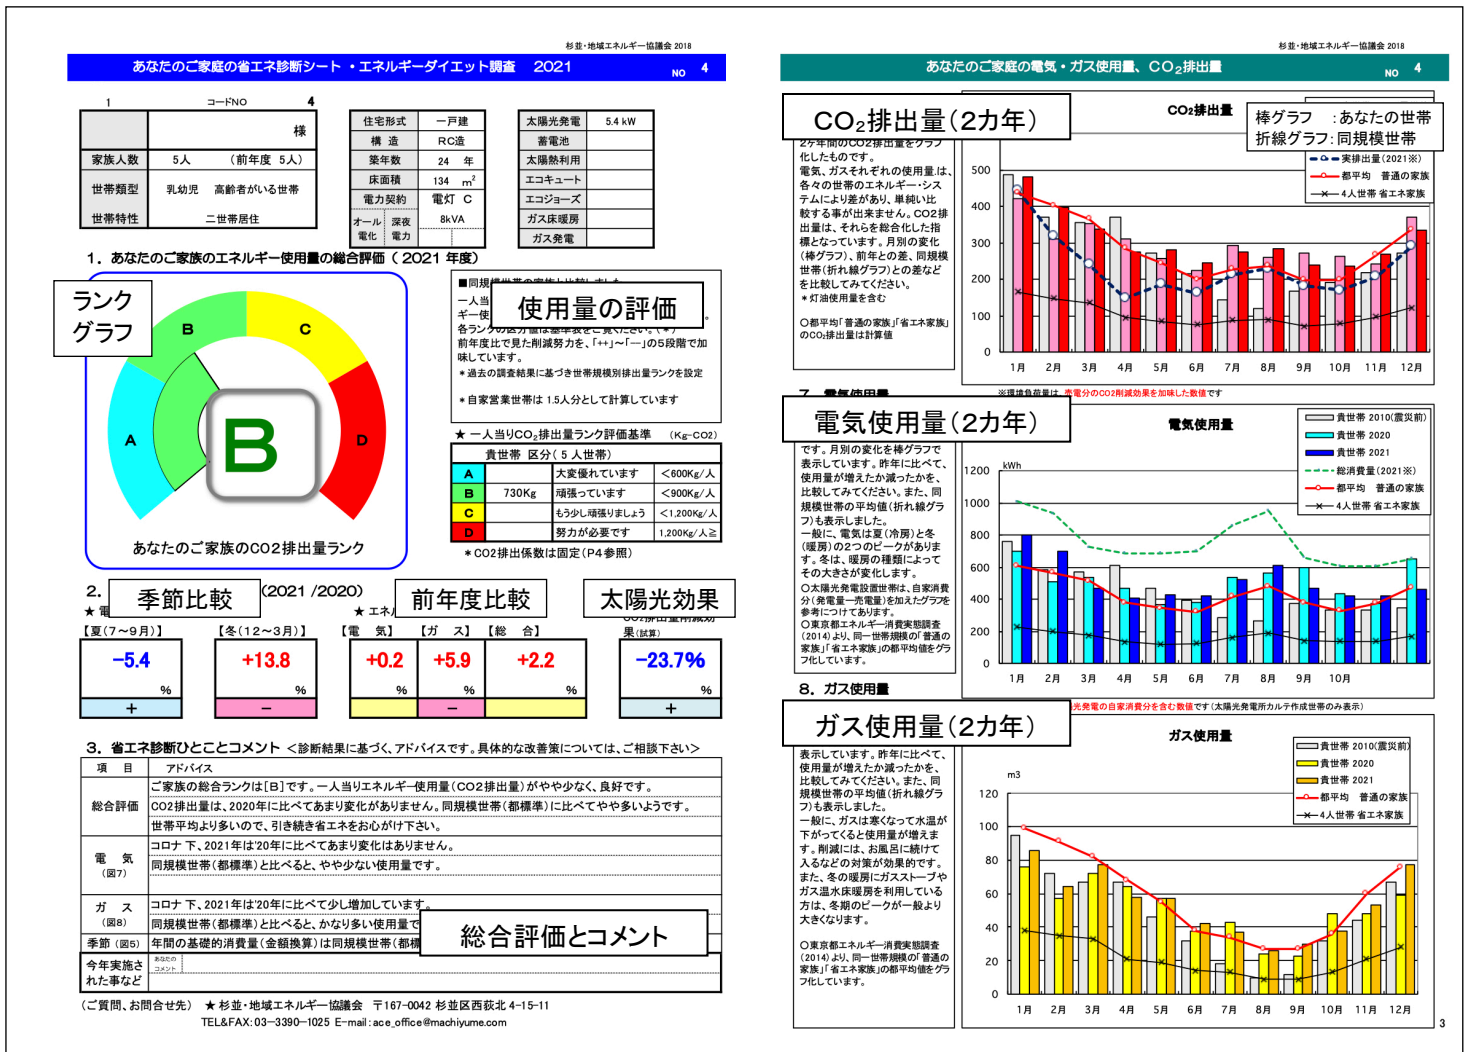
杉並・地域エネルギー協議会 2018

あなたのご家庭の省エネ診断シート ・エネルギーダイエット調査 2021 NO 4

1 コードNO 4

| | 様 |
|---|---|
| 家族人数 | 5人 (前年度 5人) |
| 世帯類型 | 乳幼児 高齢者がいる世帯 |
| 世帯特性 | 二世帯居住 |

| 住宅形式 | 一戸建 |
|---|---|
| 構 造 | RC造 |
| 築年数 | 24 年 |
| 床面積 | 134 $m^2$ |
| 電力契約 | 電灯 C |
| オール電化 深夜電力 | 8kVA |

| 太陽光発電 | 5.4 kW |
|---|---|
| 蓄電池 | |
| 太陽熱利用 | |
| エコキュート | |
| エコジョーズ | |
| ガス床暖房 | |
| ガス発電 | |

1. あなたのご家族のエネルギー使用量の総合評価 ( 2021 年度)

ランク グラフ

A B C D

B

あなたのご家族のCO2排出量ランク

■同規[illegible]

使用量の評価

一人当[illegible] ギー使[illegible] 各ランク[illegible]
前年度比で見た削減努力を、「++」〜「−−」の5段階で加味しています。
＊過去の調査結果に基づき世帯規模別排出量ランクを設定

＊自家営業世帯は 1.5人分として計算しています

★ 一人当りCO₂排出量ランク評価基準 (Kg−CO2)

| 貴世帯 区分( 5 人世帯) | | | |
|---|---|---|---|
| A | 730Kg | 大変優れています | <600Kg/人 |
| B | | 頑張っています | <900Kg/人 |
| C | | もう少し頑張りましょう | <1,200Kg/人 |
| D | | 努力が必要です | 1,200Kg/人≧ |

＊CO2排出係数は固定(P4参照)

2. 季節比較 (2021 /2020) 前年度比較 太陽光効果

★ 電 ★ エネ

【夏(7〜9月)】 −5.4 % +
【冬(12〜3月)】 +13.8 % −
【電 気】 +0.2 %
【ガ ス】 +5.9 % −
【総 合】 +2.2 %
CO2排出量削減効果(試算) −23.7% % +

3. 省エネ診断ひとことコメント <診断結果に基づく、アドバイスです。具体的な改善策については、ご相談下さい>

| 項 目 | アドバイス |
|---|---|
| 総合評価 | ご家族の総合ランクは[B]です。一人当りエネルギー使用量(CO2排出量)がやや少なく、良好です。<br>CO2排出量は、2020年に比べてあまり変化がありません。同規模世帯(都標準)に比べてやや多いようです。<br>世帯平均より多いので、引き続き省エネをお心がけ下さい。 |
| 電 気 (図7) | コロナ 下、2021年は'20年に比べてあまり変化はありません。<br>同規模世帯(都標準)と比べると、やや少ない使用量です。 |
| ガ ス (図8) | コロナ 下、2021年は'20年に比べて少し増加しています。<br>同規模世帯(都標準)と比べると、かなり多い使用量で |
| 季節 (図5) | 年間の基礎的消費量(金額換算)は同規模世帯(都標 |
| 今年実施された事など | あなたのコメント |

総合評価とコメント

(ご質問、お問合せ先) ★杉並・地域エネルギー協議会 〒167−0042 杉並区西荻北 4−15−11
TEL&FAX:03−3390−1025 E-mail:ace_office@machiyume.com

杉並・地域エネルギー協議会 2018

あなたのご家庭の電気・ガス使用量、CO₂排出量 NO 4

CO₂排出量(2カ年)

2カ年間のCO2排出量をグラフ化したものです。
電気、ガスそれぞれの使用量は、各々の世帯のエネルギー・システムにより差があり、単純い比較する事が出来ません。CO2排出量は、それらを総合化した指標となっています。月別の変化(棒グラフ)、前年との差、同規模世帯(折れ線グラフ)との差などを比較してみてください。
＊灯油使用量を含む

○都平均「普通の家族」「省エネ家族」のCO₂排出量は計算値

CO₂排出量

棒グラフ :あなたの世帯
折線グラフ:同規模世帯

実排出量(2021※)
都平均 普通の家族
4人世帯 省エネ家族

500 400 300 200 100 0
1月 2月 3月 4月 5月 6月 7月 8月 9月 10月 11月 12月

※環境負荷量は 売電分のCO2削減効果を加味した数値です

7. 電気使用量

電気使用量(2カ年)

です。月別の変化を棒グラフで表示しています。昨年に比べて、使用量が増えたか減ったかを、比較してみてください。また、同規模世帯の平均値(折れ線グラフ)も表示しました。
一般に、電気は夏(冷房)と冬(暖房)の2つのピークがあります。冬は、暖房の種類によってその大きさが変化します。
○太陽光発電設置世帯は、自家消費分(発電量−売電量)を加えたグラフを参考につけてあります。
○東京都エネルギー消費実態調査(2014)より、同一世帯規模の「普通の家族」「省エネ家族」の都平均値をグラフ化しています。

電気使用量

kWh
1200 1000 800 600 400 200 0

貴世帯 2010(震災前)
貴世帯 2020
貴世帯 2021
総消費量(2021※)
都平均 普通の家族
4人世帯 省エネ家族

1月 2月 3月 4月 5月 6月 7月 8月 9月 10月

光発電の自家消費分を含む数値です(太陽光発電所カルテ作成世帯のみ表示)

8. ガス使用量

ガス使用量(2カ年)

表示しています。昨年に比べて、使用量が増えたか減ったかを、比較してみてください。また、同規模世帯の平均値(折れ線グラフ)も表示しました。
一般に、ガスは寒くなって水温が下がってくると使用量が増えます。削減には、お風呂に続けて入るなどの対策が効果的です。
また、冬の暖房にガスストーブやガス温水床暖房を利用している方は、冬期のピークが一般より大きくなります。

○東京都エネルギー消費実態調査(2014)より、同一世帯規模の「普通の家族」「省エネ家族」の都平均値をグラフ化しています。

ガス使用量

m3
120 100 80 60 40 20 0

貴世帯 2010(震災前)
貴世帯 2020
貴世帯 2021
都平均 普通の家族
4人世帯 省エネ家族

1月 2月 3月 4月 5月 6月 7月 8月 9月 10月 11月 12月

3